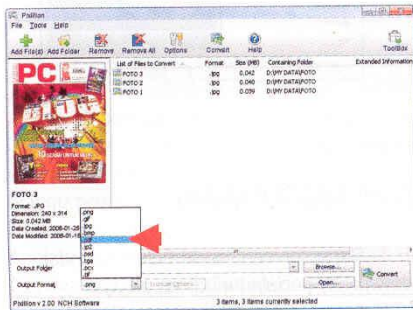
Pixillion
File Tools Help
Add File(s) Add Folder Remove Remove All Options Convert Help Toolbox

| List of Files to Convert | Format | Size (MB) | Containing Folder | Extended Information |
|---|---|---|---|---|
| FOTO 3 | .jpg | 0.042 | D:\MY DATA\FOTO | |
| FOTO 2 | .jpg | 0.040 | D:\MY DATA\FOTO | |
| FOTO 1 | .jpg | 0.039 | D:\MY DATA\FOTO | |

PC

FOTO 3
Format: JPG
Dimension: 240 x 314
Size: 0.042 MB
Date Created: 2008-01-26
Date Modified: 2008-01-1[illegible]

.png
.gif
.jpg
.bmp
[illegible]
.pdf
.psd
.tga
.pcx
.tif

Output Folder
Output Format .png
Browse...
Open...
Convert
Pixillion v 2.00 NCH Software
3 items, 3 items currently selected